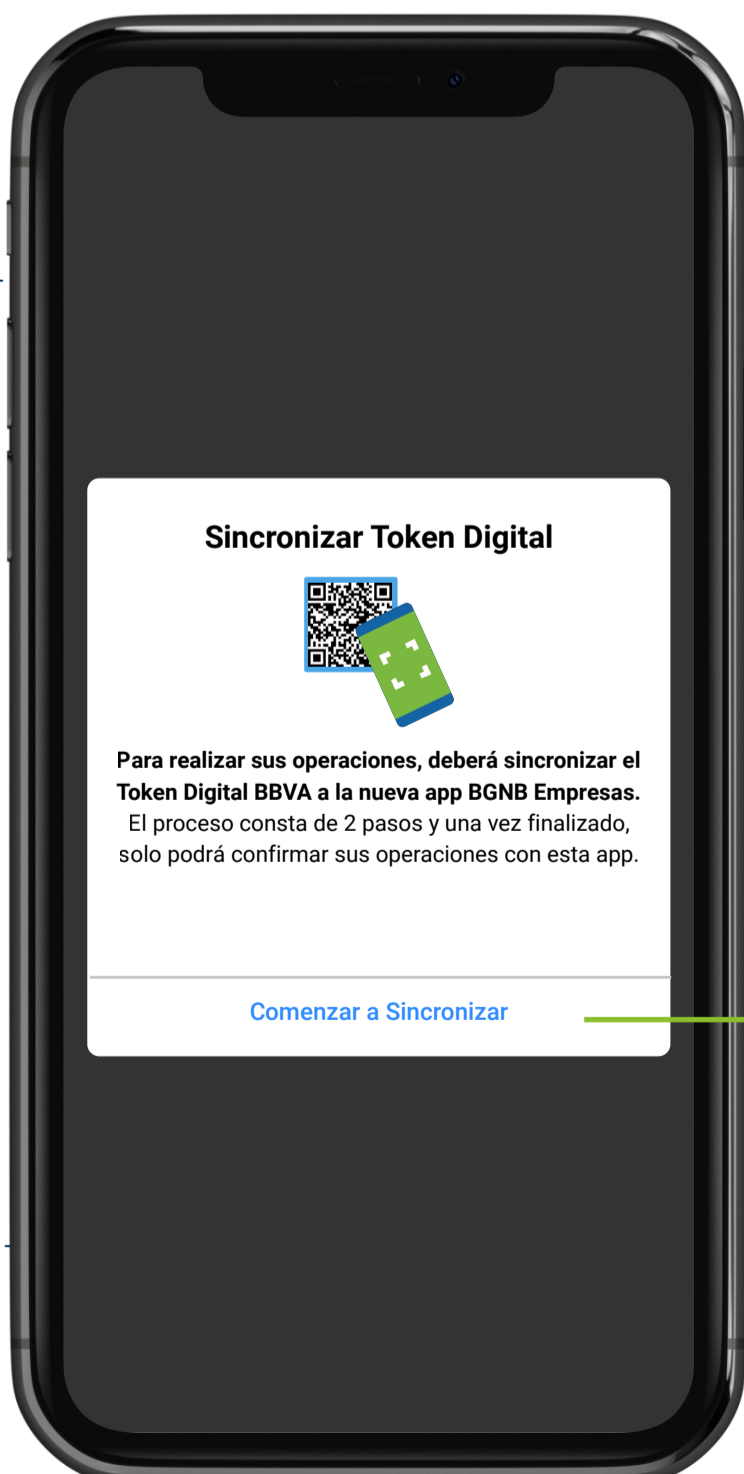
Sincronizar Token Digital

Para realizar sus operaciones, deberá sincronizar el Token Digital BBVA a la nueva app BGNB Empresas. El proceso consta de 2 pasos y una vez finalizado, solo podrá confirmar sus operaciones con esta app.

Comenzar a Sincronizar